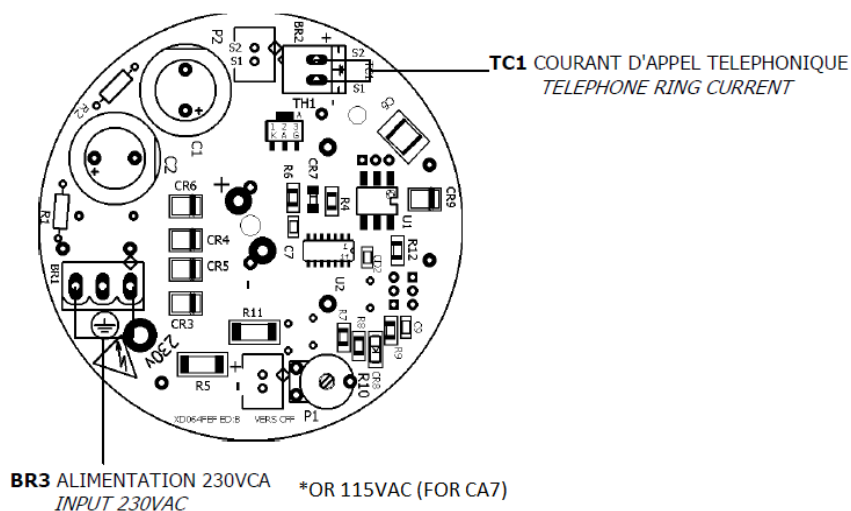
P2
S2
S1
BR2
+
S2
S1
TC1 COURANT D'APPEL TELEPHONIQUE
TELEPHONE RING CURRENT
R2
C1
+
TH1
C8
C2
+
CR6
+
CR7
R6
R4
U1
CR9
R1
CR4
CR5
C7
-
R12
BR1
U2
CR3
R11
R7
R8
C3
R9
230V
R5
+
R10
XD064FEF ED:B
VERS CFF
P1
BR3 ALIMENTATION 230VCA
INPUT 230VAC
*OR 115VAC (FOR CA7)